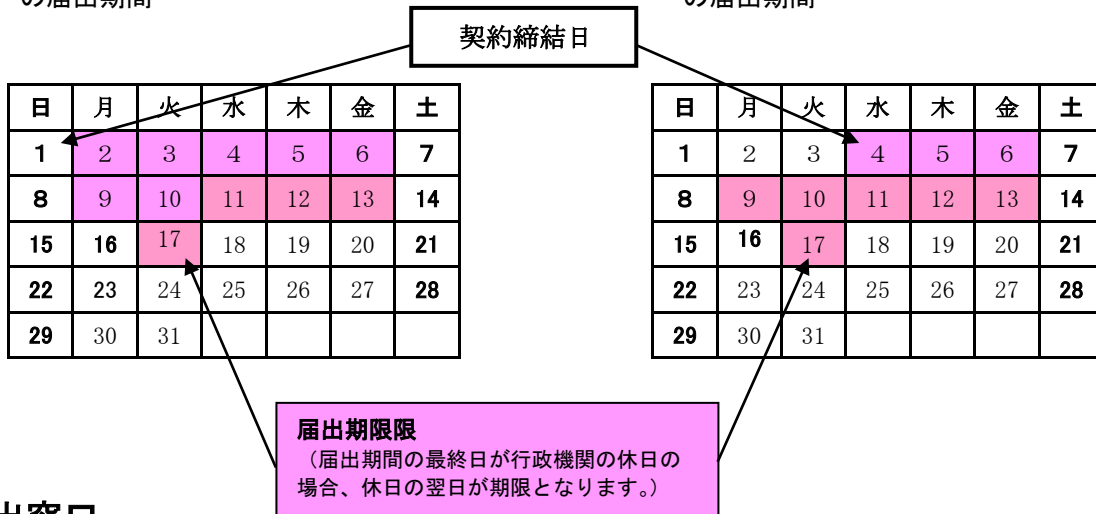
の届出期間

の届出期間

契約締結日

| 日 | 月 | 火 | 水 | 木 | 金 | 土 |
|---|---|---|---|---|---|---|
| 1 | 2 | 3 | 4 | 5 | 6 | 7 |
| 8 | 9 | 10 | 11 | 12 | 13 | 14 |
| 15 | 16 | 17 | 18 | 19 | 20 | 21 |
| 22 | 23 | 24 | 25 | 26 | 27 | 28 |
| 29 | 30 | 31 | | | | |

| 日 | 月 | 火 | 水 | 木 | 金 | 土 |
|---|---|---|---|---|---|---|
| 1 | 2 | 3 | 4 | 5 | 6 | 7 |
| 8 | 9 | 10 | 11 | 12 | 13 | 14 |
| 15 | 16 | 17 | 18 | 19 | 20 | 21 |
| 22 | 23 | 24 | 25 | 26 | 27 | 28 |
| 29 | 30 | 31 | | | | |

届出期限限
（届出期間の最終日が行政機関の休日の場合、休日の翌日が期限となります。）

出窓口